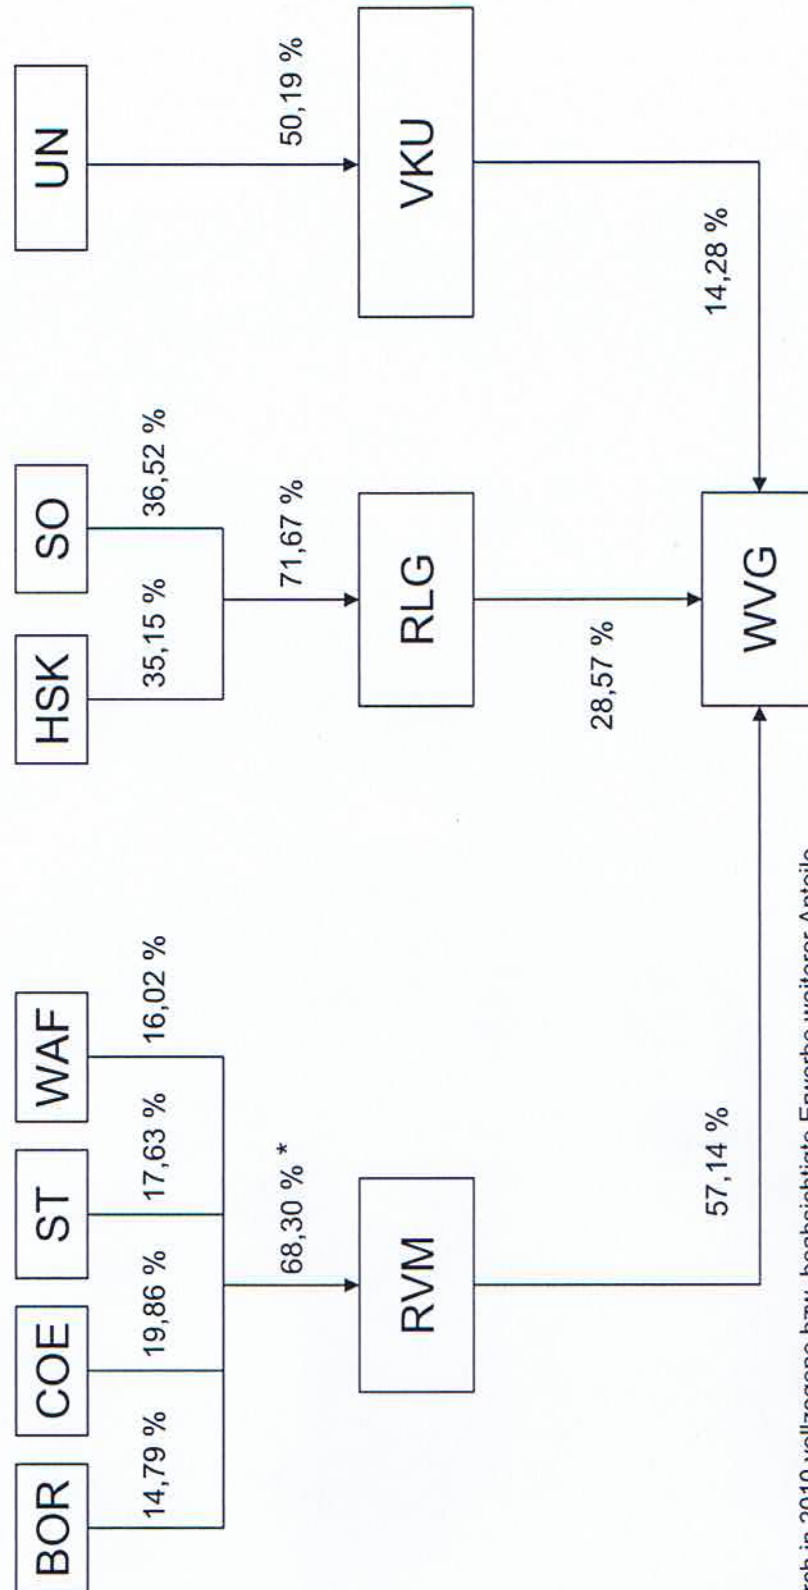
BOR
COE
ST
WAF
14,79 %
19,86 %
17,63 %
16,02 %
68,30 % *
RVM
57,14 %

HSK
SO
35,15 %
36,52 %
71,67 %
RLG
28,57 %

UN
50,19 %
VKU
14,28 %

WVG

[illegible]h in 2010 vollzogene bzw. beabsichtigte Erwerbe weiterer Anteile